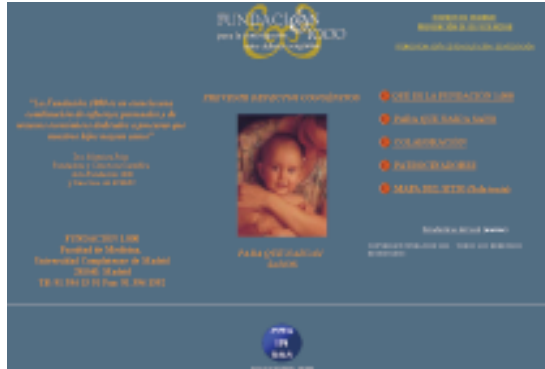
FUNDACIÓN 1000

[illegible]

PREVENIR DEFECTOS CONGÉNITOS

"La Fundación 1000 es el resultado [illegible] combinación de esfuerzos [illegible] de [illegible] para que nuestros hijos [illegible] sanos"

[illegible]

FUNDACIÓN 1.000
Facultad de Medicina
Universidad Complutense de Madrid
28040 Madrid
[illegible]

PARA QUE NAZCAN SANOS

QUÉ ES LA FUNDACIÓN 1.000

PARA QUE NAZCAN SANOS

COLABORACIÓN

PATROCINADORES

MAPA DEL WEB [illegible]

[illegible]

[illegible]